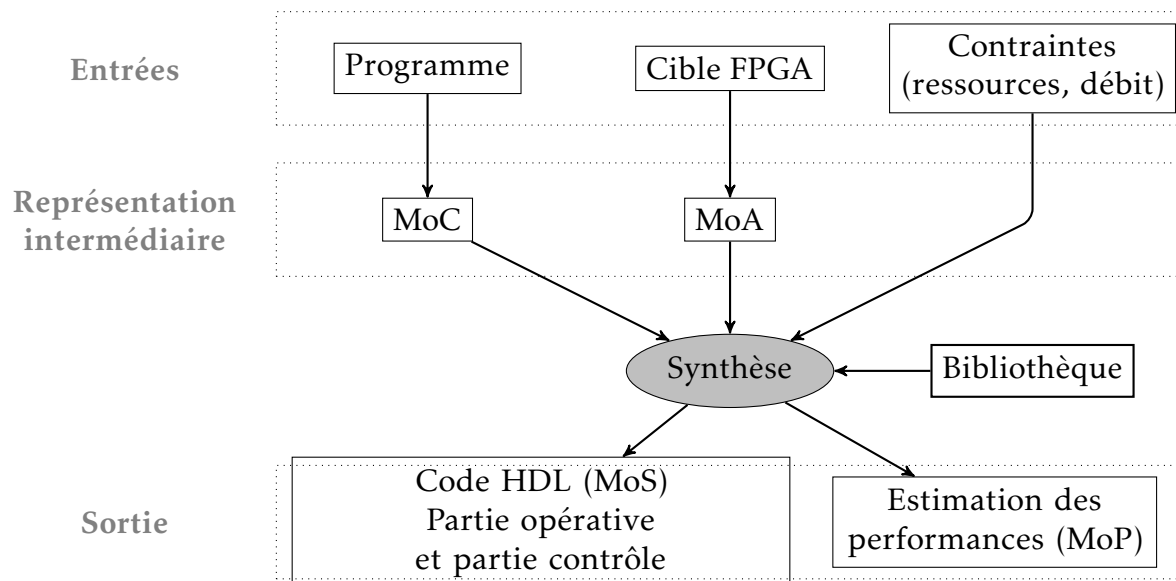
Entrées

Programme

Cible FPGA

Contraintes (ressources, débit)

Représentation intermédiaire

MoC

MoA

Synthèse

Bibliothèque

Sortie

Code HDL (MoS)
Partie opérative
et partie contrôle

Estimation des performances (MoP)